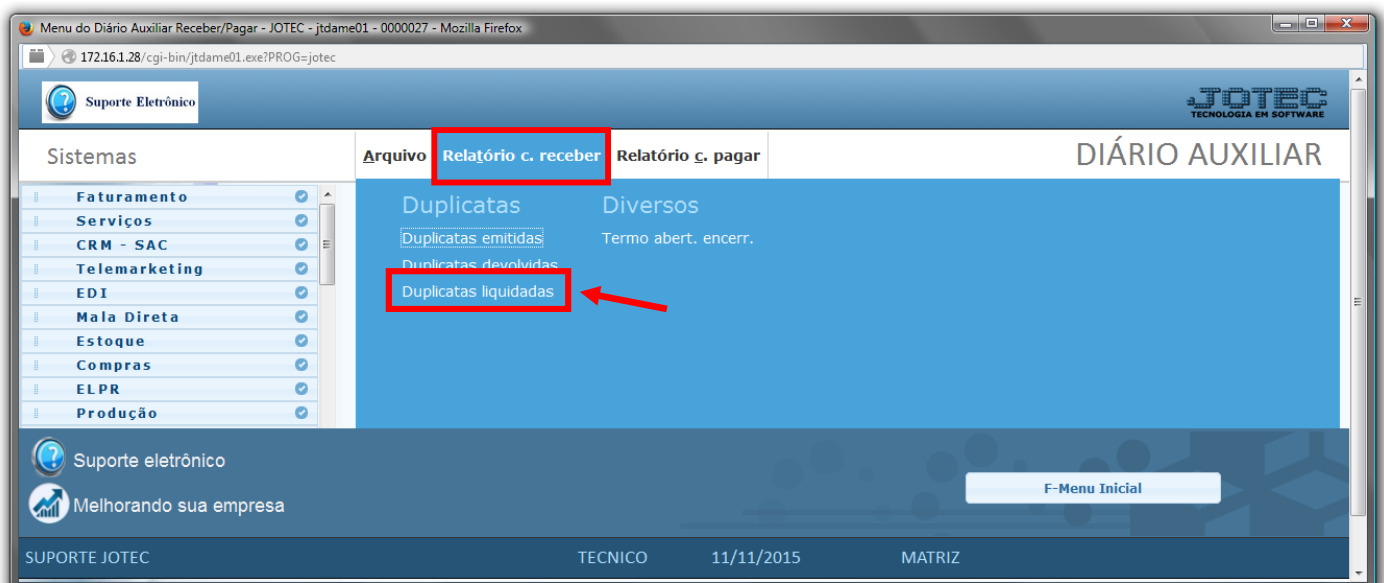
Menu do Diário Auxiliar Receber/Pagar - JOTEC - jtdame01 - 0000027 - Mozilla Firefox

172.16.1.28/cgi-bin/jtdame01.exe?PROG=jotec

Suporte Eletrônico

JOTEC
TECNOLOGIA EM SOFTWARE

Sistemas

Arquivo Relatório c. receber Relatório c. pagar

DIÁRIO AUXILIAR

Faturamento
Serviços
CRM - SAC
Telemarketing
EDI
Mala Direta
Estoque
Compras
ELPR
Produção

Duplicatas
Duplicatas emitidas
Duplicatas devolvidas
Duplicatas liquidadas

Diversos
Termo abert. encerr.

Suporte eletrônico
Melhorando sua empresa

F-Menu Inicial

SUPORTE JOTEC TECNICO 11/11/2015 MATRIZ